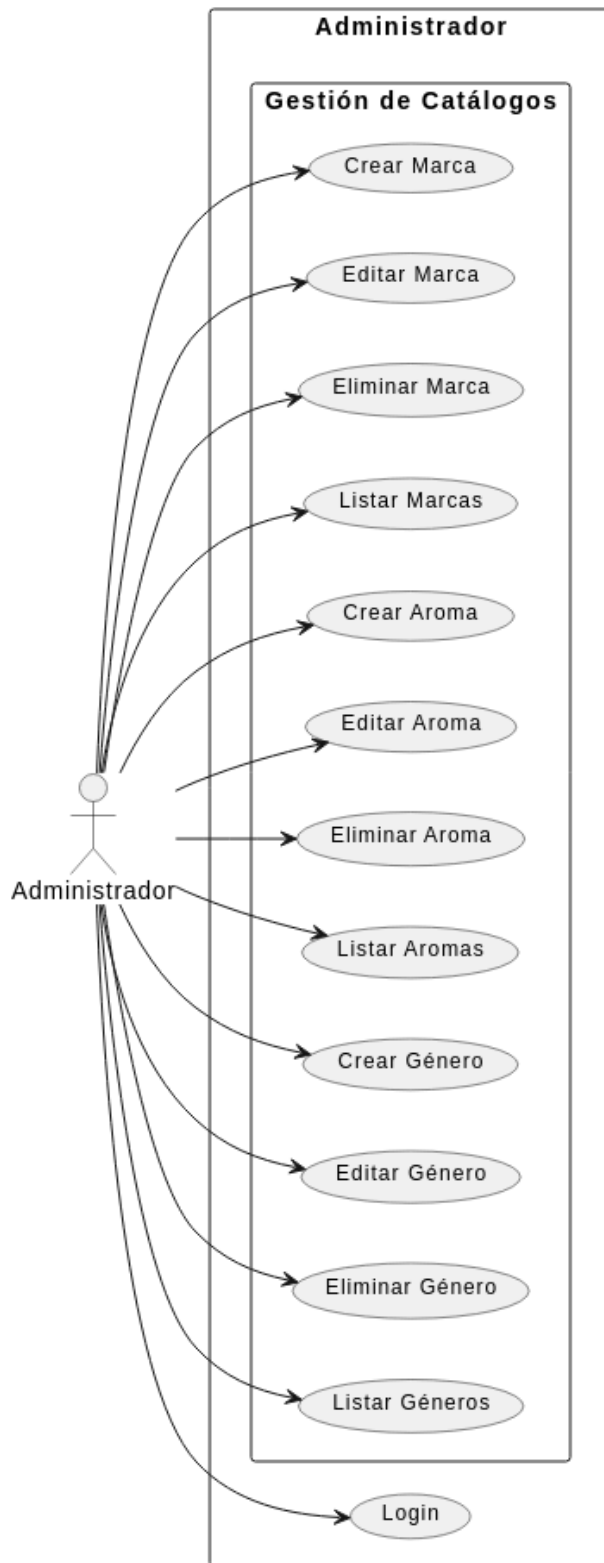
Administrador

Gestión de Catálogos

Crear Marca

Editar Marca

Eliminar Marca

Listar Marcas

Crear Aroma

Editar Aroma

Eliminar Aroma

Listar Aromas

Crear Género

Editar Género

Eliminar Género

Listar Géneros

Login

Administrador